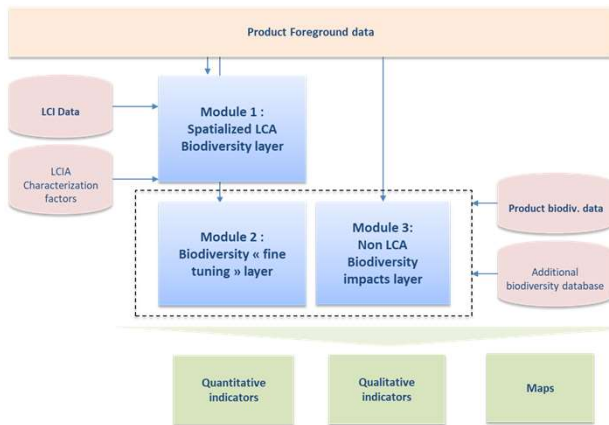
Product Foreground data

LCI Data

LCIA Characterization factors

Module 1 : Spatialized LCA Biodiversity layer

Module 2 : Biodiversity « fine tuning » layer

Module 3: Non LCA Biodiversity impacts layer

Product biodiv. data

Additional biodiversity database

Quantitative indicators

Qualitative indicators

Maps